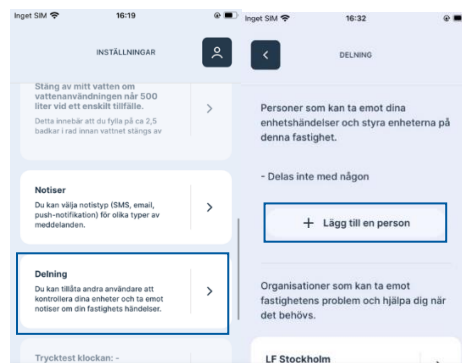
Inget SIM 16:19

INSTÄLLNINGAR

Stäng av mitt vatten om vattenanvändningen når 500 liter vid ett enskilt tillfälle.

Detta innebär att du fylla på ca 2,5 badkar i rad innan vattnet stängs av

Notiser

Du kan välja notistyp (SMS, email, push-notifikation) för olika typer av meddelanden.

Delning

Du kan tillåta andra användare att kontrollera dina enheter och ta emot notiser om din fastighets händelser.

Trycktest klockan: -

Inget SIM 16:32

DELNING

Personer som kan ta emot dina enhetshändelser och styra enheterna på denna fastighet.

- Delas inte med någon

+ Lägg till en person

Organisationer som kan ta emot fastighetens problem och hjälpa dig när det behövs.

LF Stockholm